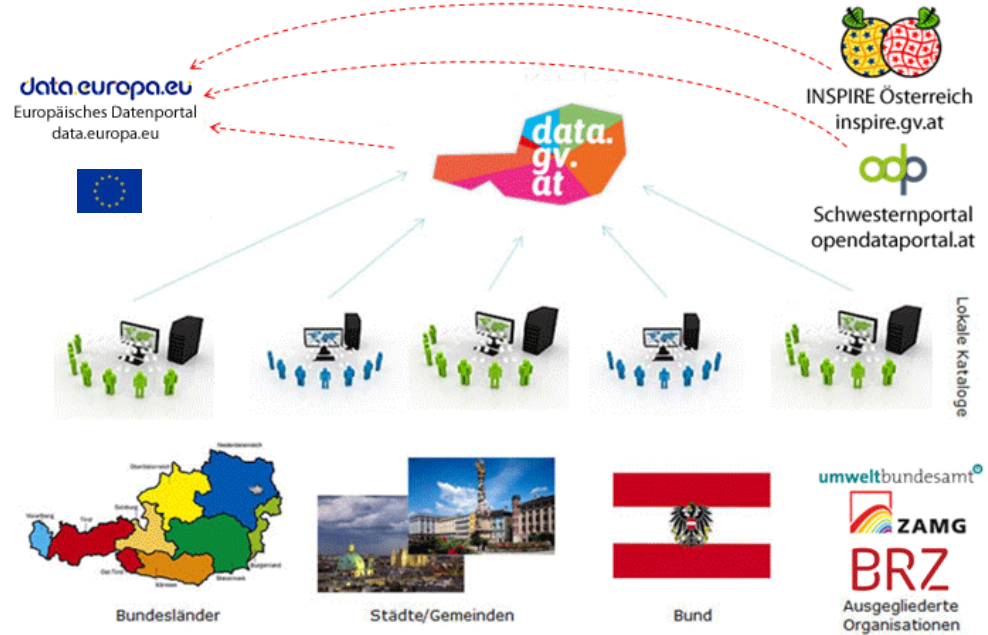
data.europa.eu
Europäisches Datenportal
data.europa.eu

data.
gv.
at

INSPIRE Österreich
inspire.gv.at

odp
Schwesternportal
opendataportal.at

Lokale Kataloge

Niederösterreich
Oberösterreich
Salzburg
Vorarlberg
Tirol
Ost-Tirol
Steiermark
Burgenland
Kärnten

Bundesländer

Städte/Gemeinden

Bund

umweltbundesamt
ZAMG
BRZ
Ausgegliederte Organisationen